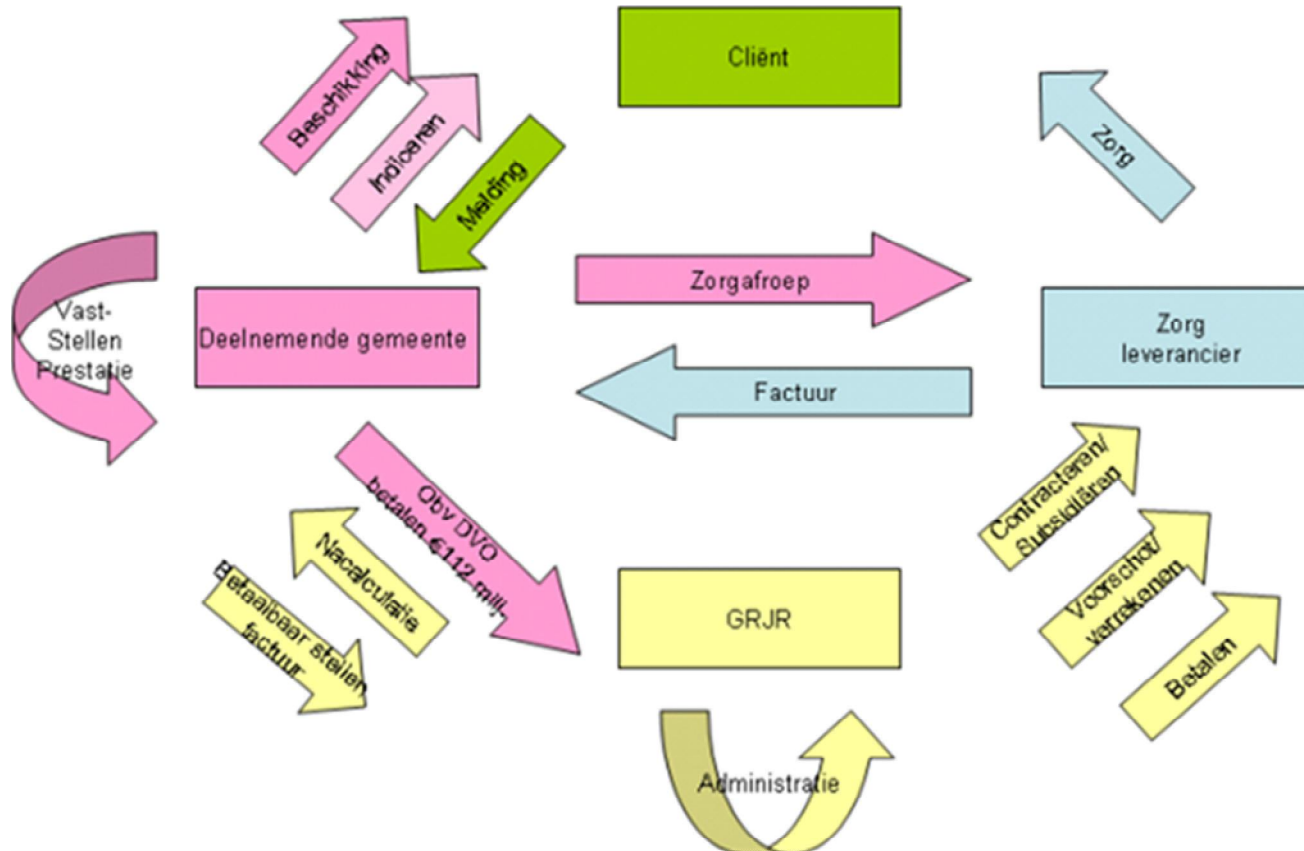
Beschikking

Indicaren

Melding

Cliënt

Zorg

Vast-Stellen Prestatie

Deelnemende gemeente

Zorgafroep

Zorg leverancier

Factuur

Obv DVO betalen €112 mln

Nacalculatie

Betaalbaar stellen factuur

GRJR

Contracteren/ Subsidiëren

Voorschot/ verrekenen

Betalen

Administratie